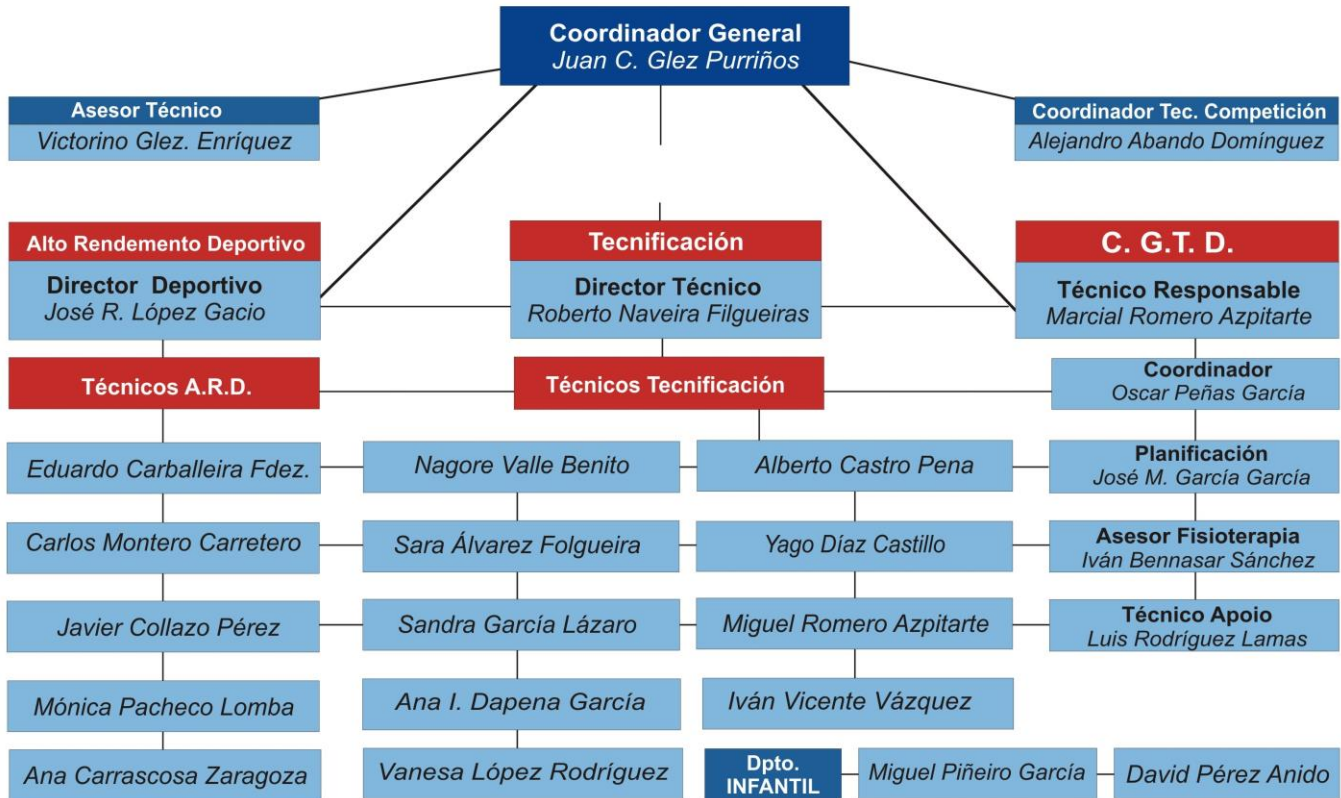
Coordinador General
Juan C. Glez Purriños

Asesor Técnico
Victorino Glez. Enríquez

Coordinador Tec. Competición
Alejandro Abando Domínguez

Alto Rendemento Deportivo
Director Deportivo
José R. López Gacio

Tecnificación
Director Técnico
Roberto Naveira Filgueiras

C. G.T. D.
Técnico Responsable
Marcial Romero Azpitarte

Técnicos A.R.D.

Técnicos Tecnificación

Coordinador
Oscar Peñas García

Eduardo Carballeira Fdez.
Carlos Montero Carretero
Javier Collazo Pérez
Mónica Pacheco Lomba
Ana Carrascosa Zaragoza

Nagore Valle Benito
Sara Álvarez Folgueira
Sandra García Lázaro
Ana I. Dapena García
Vanesa López Rodríguez

Alberto Castro Pena
Yago Díaz Castillo
Miguel Romero Azpitarte
Iván Vicente Vázquez

Planificación
José M. García García

Asesor Fisioterapia
Iván Bennasar Sánchez

Técnico Apoio
Luis Rodríguez Lamas

Dpto. INFANTIL
Miguel Piñeiro García
David Pérez Anido